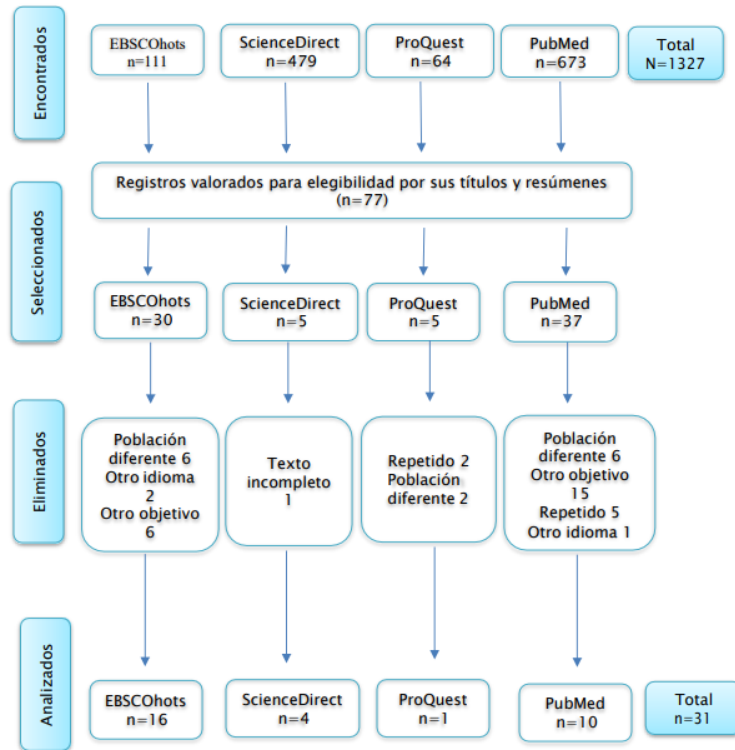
Encontrados

EBSCOhots
n=111

ScienceDirect
n=479

ProQuest
n=64

PubMed
n=673

Total
N=1327

Seleccionados

Registros valorados para elegibilidad por sus títulos y resúmenes
(n=77)

EBSCOhots
n=30

ScienceDirect
n=5

ProQuest
n=5

PubMed
n=37

Eliminados

Población diferente 6
Otro idioma 2
Otro objetivo 6

Texto incompleto 1

Repetido 2
Población diferente 2

Población diferente 6
Otro objetivo 15
Repetido 5
Otro idioma 1

Analizados

EBSCOhots
n=16

ScienceDirect
n=4

ProQuest
n=1

PubMed
n=10

Total
n=31